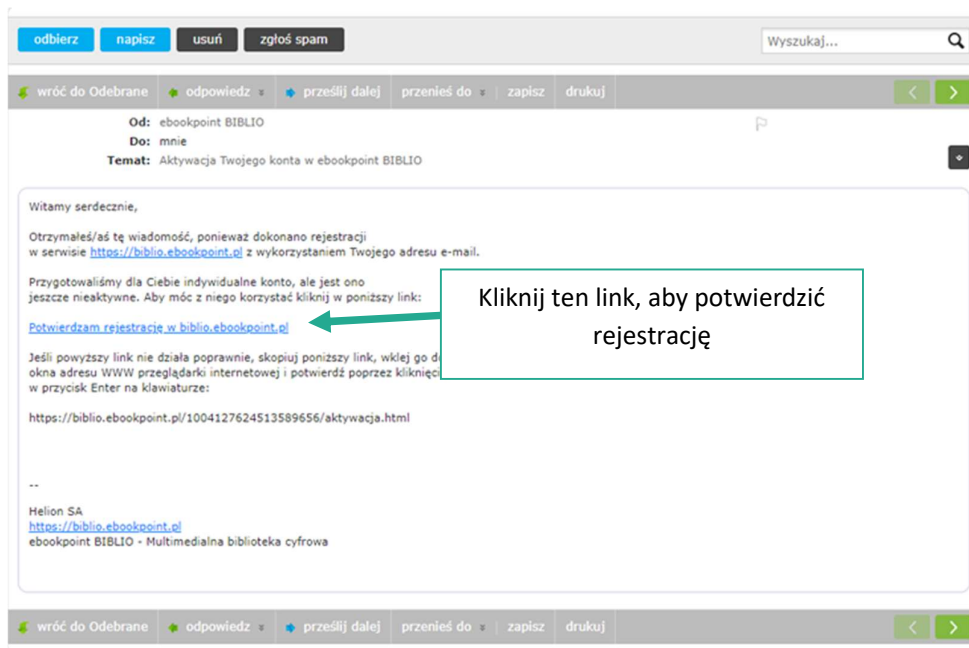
odbierz napisz usuń zgłoś spam

Wyszukaj...

wróć do Odebrane odpowiedz prześlij dalej przenieś do zapisz drukuj

Od: ebookpoint BIBLIO
Do: mnie
Temat: Aktywacja Twojego konta w ebookpoint BIBLIO

Witamy serdecznie,

Otrzymałeś/aś tę wiadomość, ponieważ dokonano rejestracji w serwisie https://biblio.ebookpoint.pl z wykorzystaniem Twojego adresu e-mail.

Przygotowaliśmy dla Ciebie indywidualne konto, ale jest ono jeszcze nieaktywne. Aby móc z niego korzystać kliknij w poniższy link:

Potwierdzam rejestrację w biblio.ebookpoint.pl

Kliknij ten link, aby potwierdzić rejestrację

Jeśli powyższy link nie działa poprawnie, skopiuj poniższy link, wklej go d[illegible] okna adresu WWW przeglądarki internetowej i potwierdź poprzez kliknięc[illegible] w przycisk Enter na klawiaturze:

https://biblio.ebookpoint.pl/1004127624513589656/aktywacja.html

--

Helion SA
https://biblio.ebookpoint.pl
ebookpoint BIBLIO - Multimedialna biblioteka cyfrowa

wróć do Odebrane odpowiedz prześlij dalej przenieś do zapisz drukuj